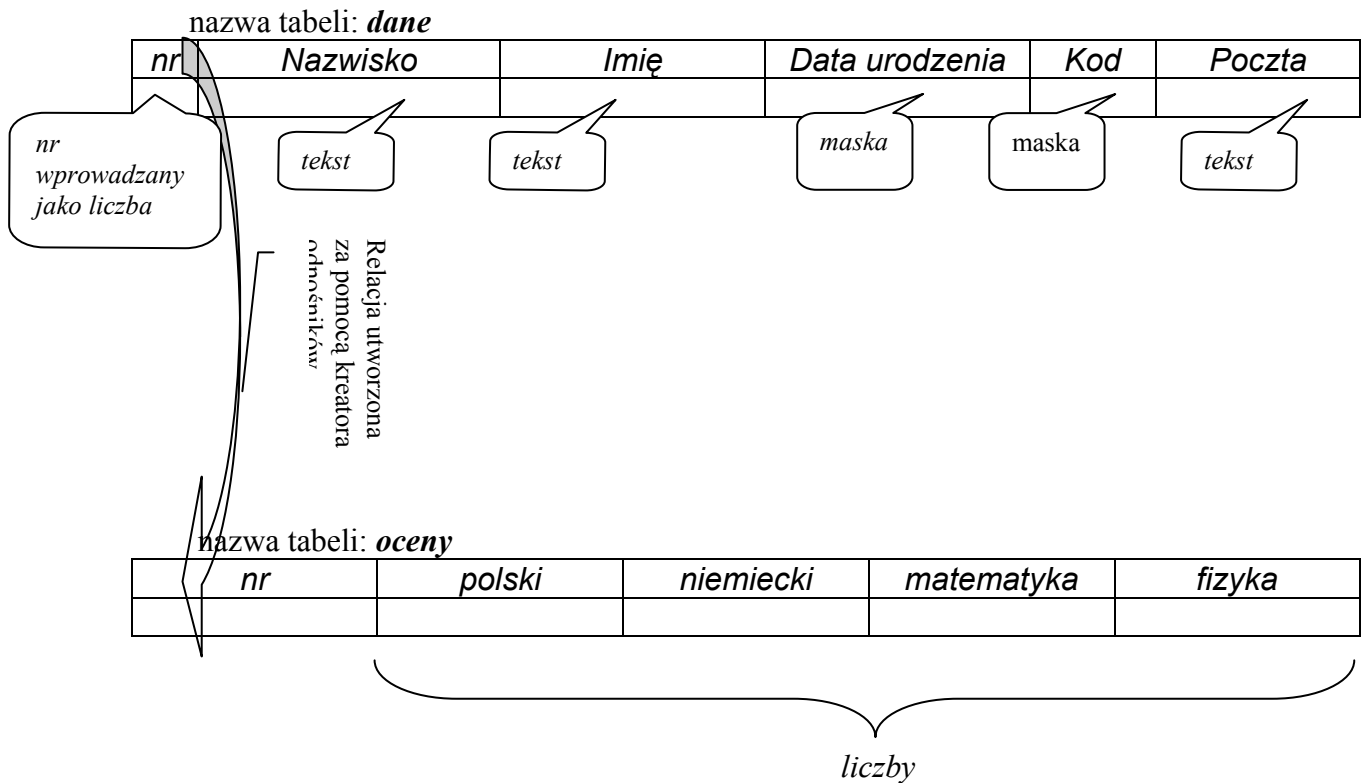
nazwa tabeli: ***dane***

| nr | Nazwisko | Imię | Data urodzenia | Kod | Poczta |
|---|---|---|---|---|---|
| | | | | | |

nr wprowadzany jako liczba

tekst

tekst

maska

maska

tekst

Relacja utworzona za pomocą kreatora odnośników

nazwa tabeli: ***oceny***

| nr | polski | niemiecki | matematyka | fizyka |
|---|---|---|---|---|
| | | | | |

liczby